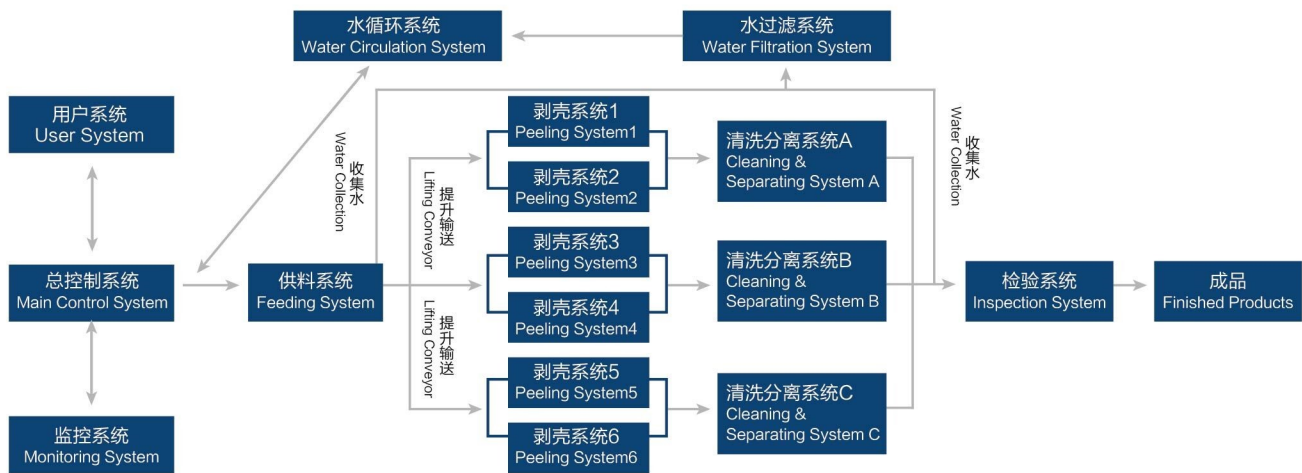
水循环系统
Water Circulation System

水过滤系统
Water Filtration System

用户系统
User System

收集水
Water Collection

剥壳系统1
Peeling System1

清洗分离系统A
Cleaning & Separating System A

收集水
Water Collection

提升输送
Lifting Conveyor

剥壳系统2
Peeling System2

剥壳系统3
Peeling System3

总控制系统
Main Control System

供料系统
Feeding System

清洗分离系统B
Cleaning & Separating System B

检验系统
Inspection System

成品
Finished Products

剥壳系统4
Peeling System4

提升输送
Lifting Conveyor

剥壳系统5
Peeling System5

清洗分离系统C
Cleaning & Separating System C

监控系统
Monitoring System

剥壳系统6
Peeling System6